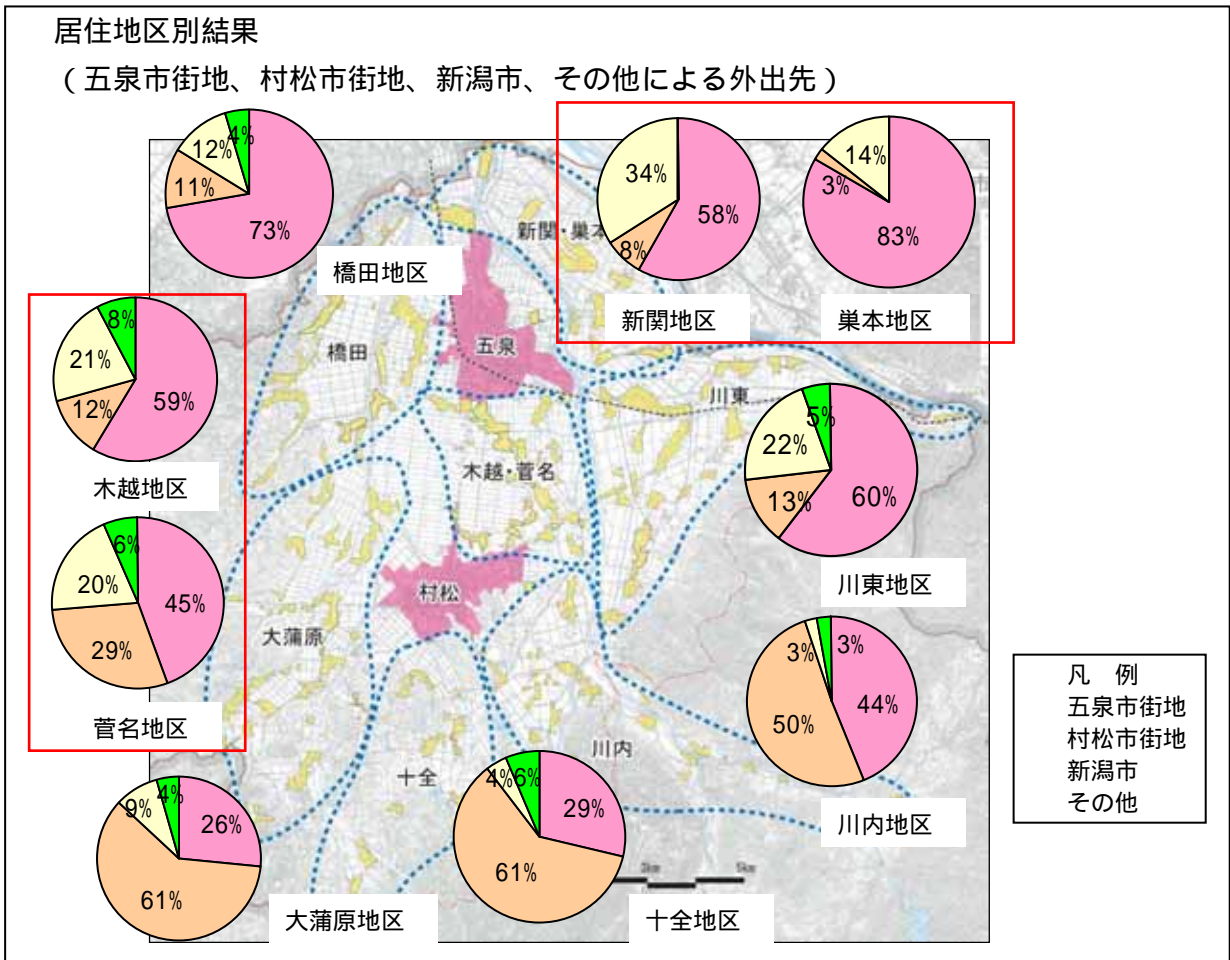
居住地区別結果

（五泉市街地、村松市街地、新潟市、その他による外出先）

12% 4%
11%
73%
橋田地区

34%
58%
8%
新関地区

14%
3%
83%
巣本地区

新関・巣本

21% 8%
12%
59%
木越地区

橋田
五泉
川東

22% 5%
13%
60%
川東地区

木越・菅名

20% 6%
29%
45%
菅名地区

村松
大蒲原

3% 3%
50%
44%
川内地区

凡　例
五泉市街地
村松市街地
新潟市
その他

川内
十全

9% 4%
61%
26%
大蒲原地区

4% 6%
61%
29%
十全地区

3km
5km